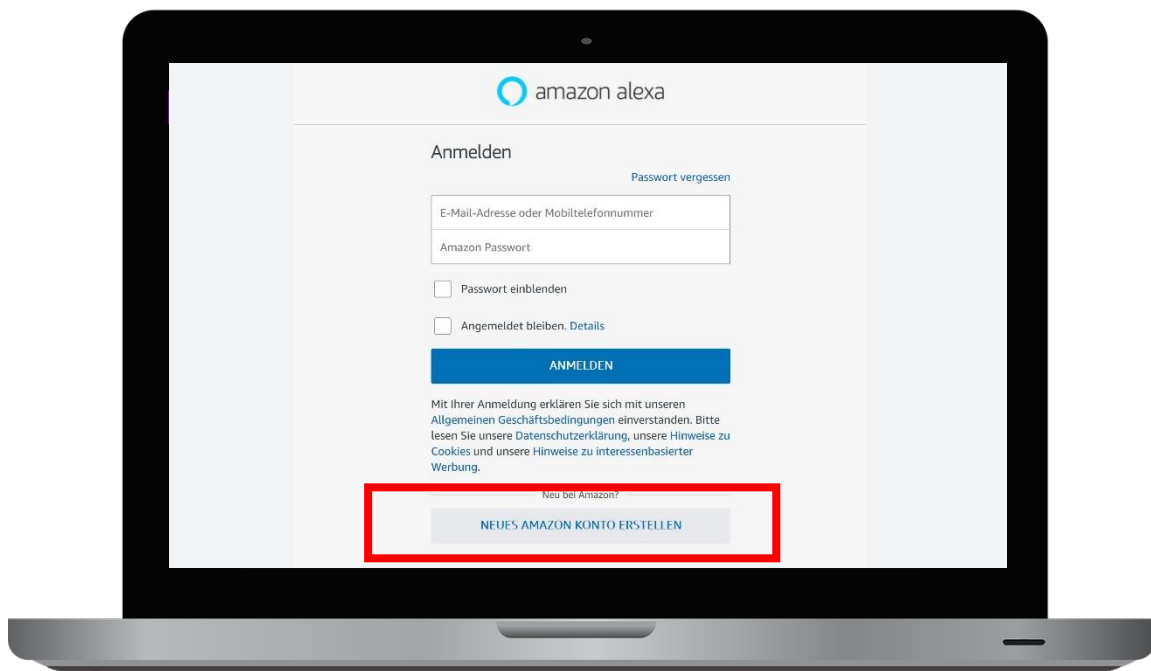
amazon alexa

Anmelden

Passwort vergessen

E-Mail-Adresse oder Mobiltelefonnummer

Amazon Passwort

Passwort einblenden

Angemeldet bleiben. Details

ANMELDEN

Mit Ihrer Anmeldung erklären Sie sich mit unseren Allgemeinen Geschäftsbedingungen einverstanden. Bitte lesen Sie unsere Datenschutzerklärung, unsere Hinweise zu Cookies und unsere Hinweise zu interessenbasierter Werbung.

Neu bei Amazon?

NEUES AMAZON KONTO ERSTELLEN